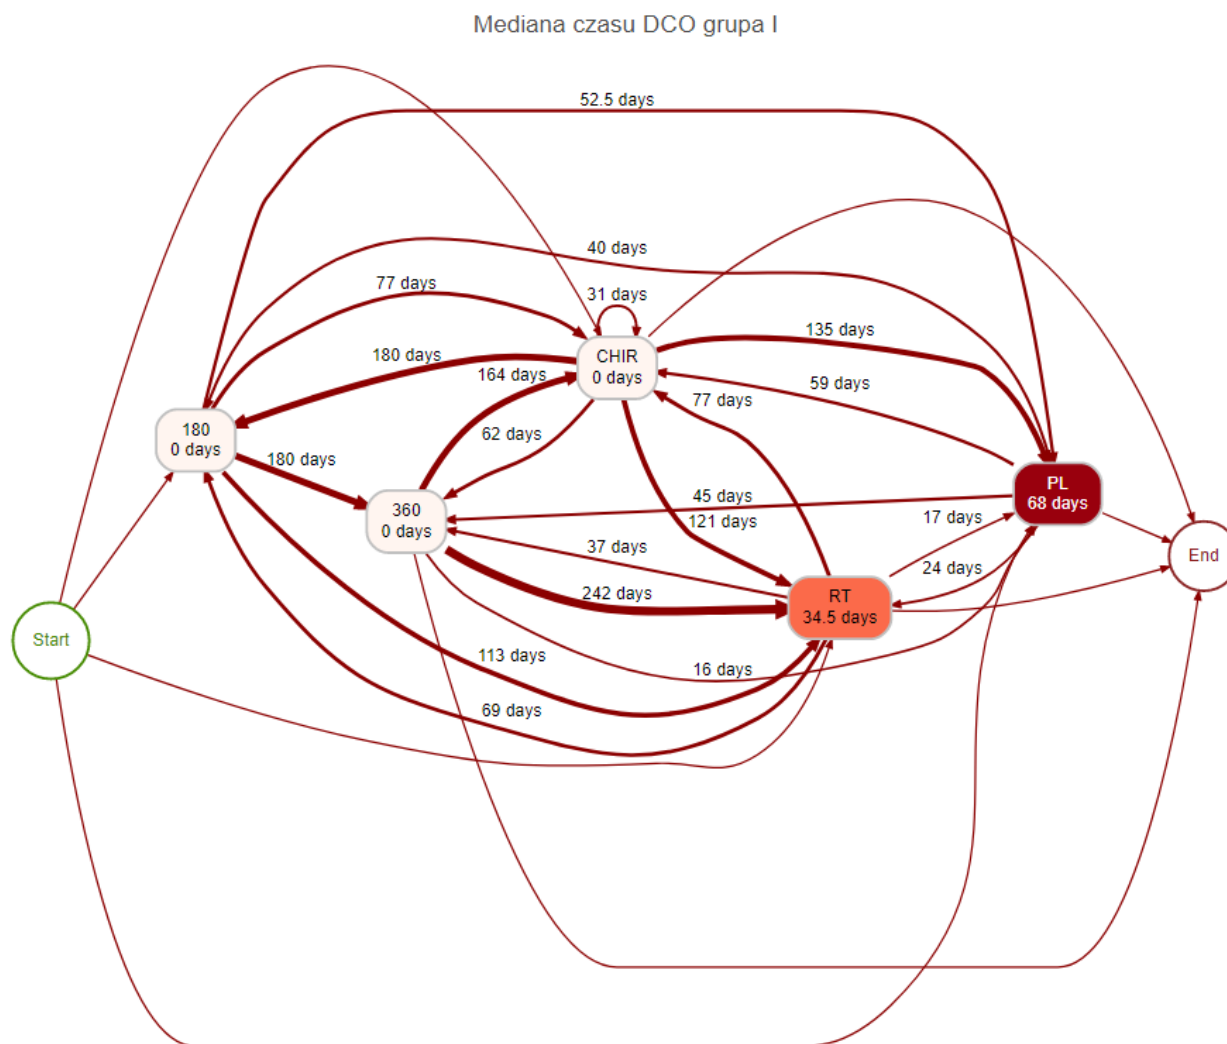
Mediana czasu DCO grupa I

52.5 days

40 days

77 days

31 days

135 days

180 days

164 days

CHIR
0 days

59 days

77 days

180
0 days

62 days

180 days

PL
68 days

45 days

360
0 days

121 days

17 days

End

37 days

24 days

242 days

RT
34.5 days

Start

113 days

16 days

69 days